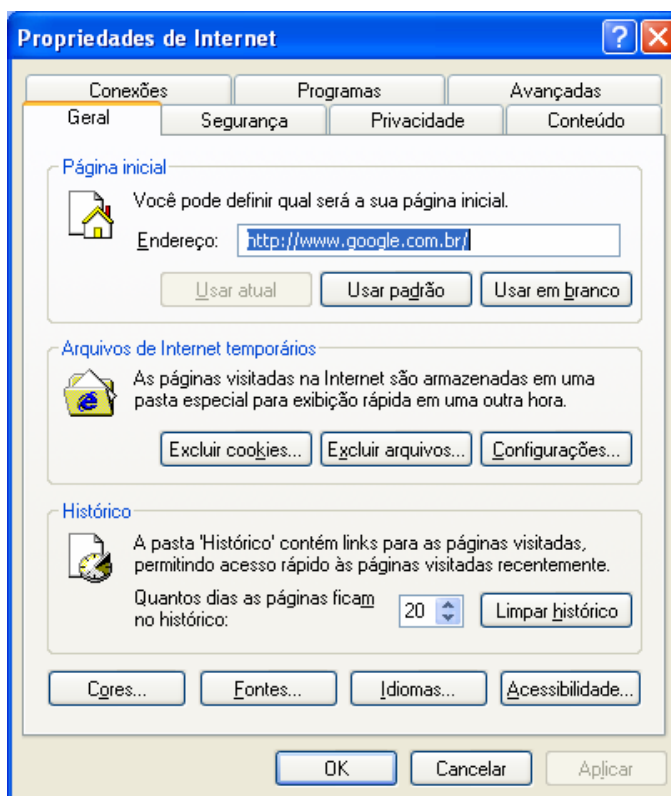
Propriedades de Internet

Conexões | Programas | Avançadas
Geral | Segurança | Privacidade | Conteúdo

Página inicial
Você pode definir qual será a sua página inicial.
Endereço: http://www.google.com.br/
Usar atual | Usar padrão | Usar em branco

Arquivos de Internet temporários
As páginas visitadas na Internet são armazenadas em uma pasta especial para exibição rápida em uma outra hora.
Excluir cookies... | Excluir arquivos... | Configurações...

Histórico
A pasta 'Histórico' contém links para as páginas visitadas, permitindo acesso rápido às páginas visitadas recentemente.
Quantos dias as páginas ficam no histórico: 20
Limpar histórico

Cores... | Fontes... | Idiomas... | Acessibilidade...

OK | Cancelar | Aplicar